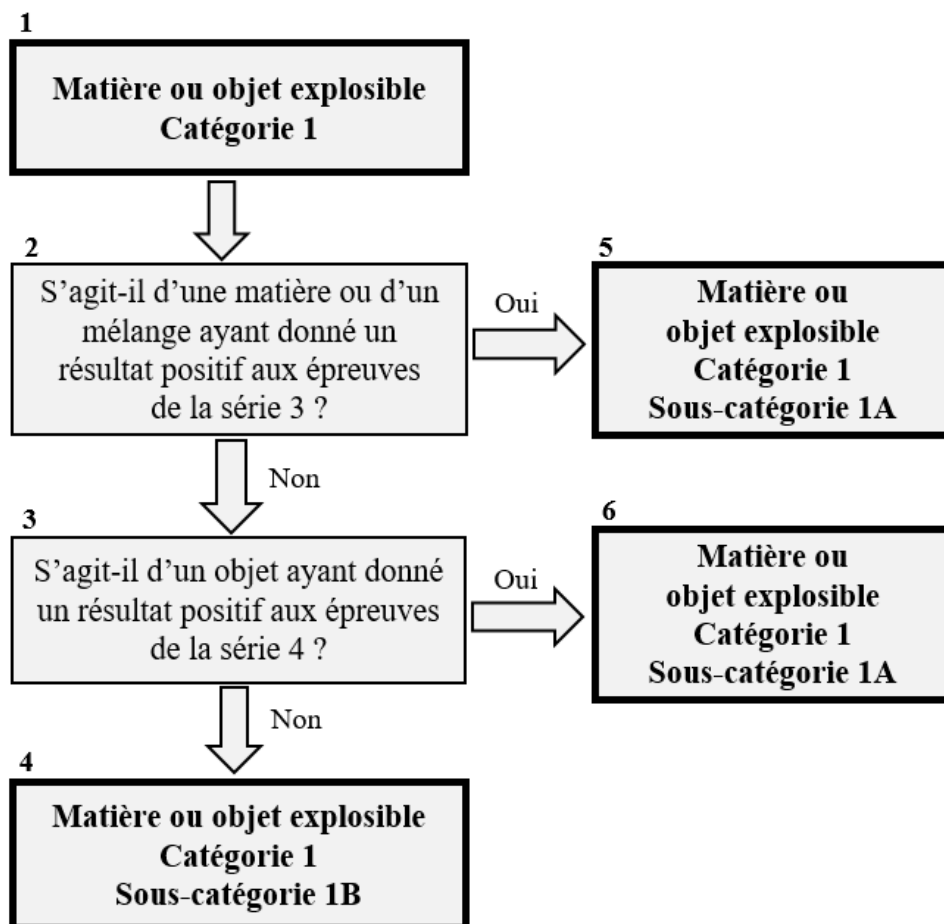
1

Matière ou objet explosible
Catégorie 1

2

S'agit-il d'une matière ou d'un mélange ayant donné un résultat positif aux épreuves de la série 3 ?

Oui

5

Matière ou objet explosible
Catégorie 1
Sous-catégorie 1A

Non

3

S'agit-il d'un objet ayant donné un résultat positif aux épreuves de la série 4 ?

Oui

6

Matière ou objet explosible
Catégorie 1
Sous-catégorie 1A

Non

4

Matière ou objet explosible
Catégorie 1
Sous-catégorie 1B